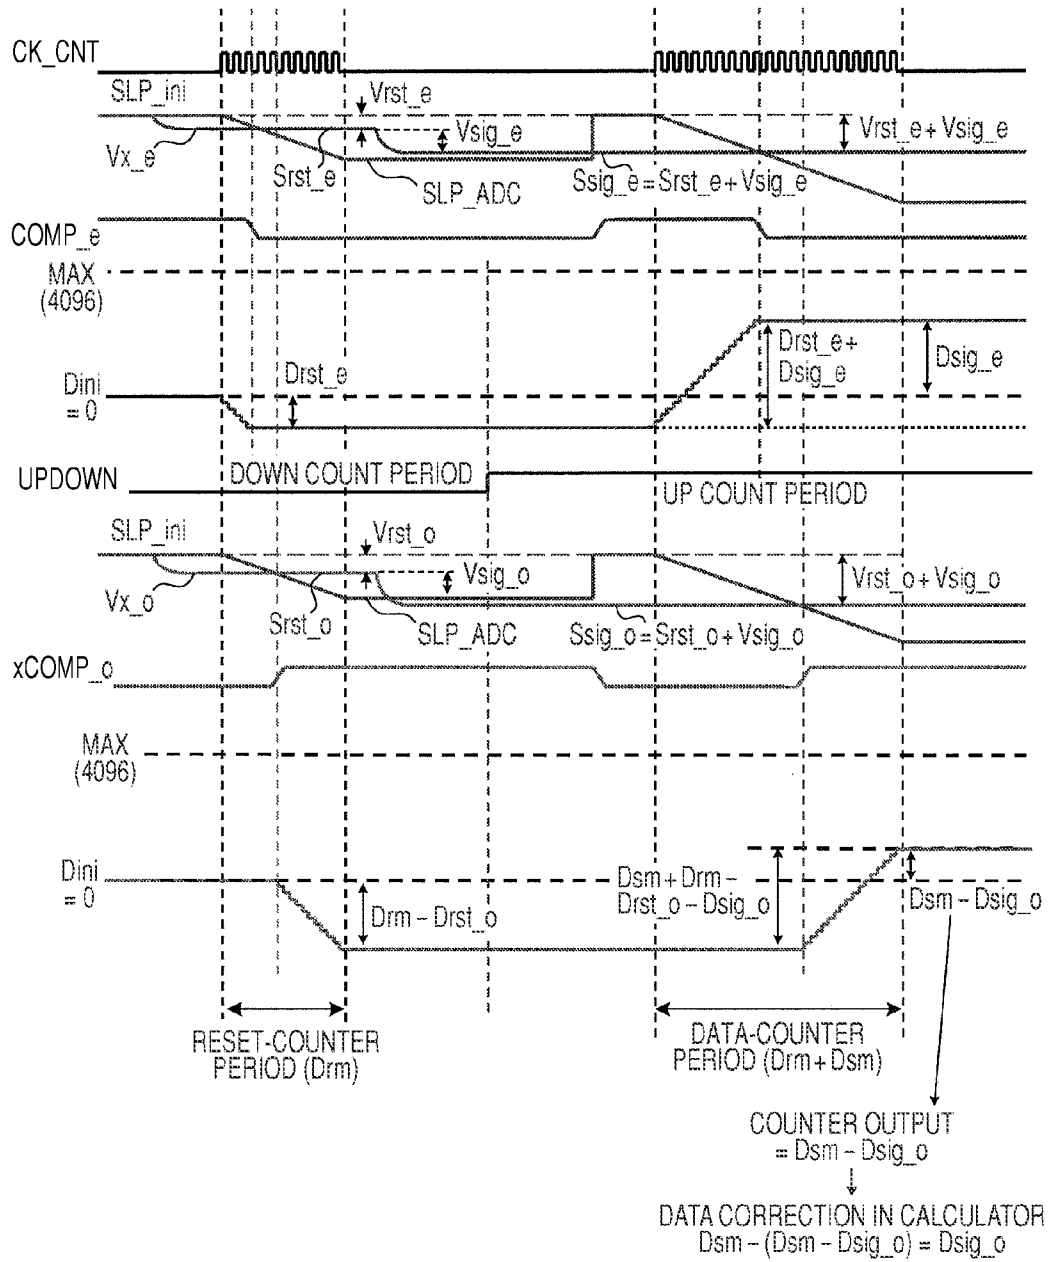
CK_CNT

SLP_ini

Vrst_e

Vsig_e

Vrst_e + Vsig_e

Vx_e

Srst_e

SLP_ADC

Ssig_e = Srst_e + Vsig_e

COMP_e

MAX (4096)

Drst_e + Dsig_e

Dsig_e

Dini = 0

Drst_e

UPDOWN

DOWN COUNT PERIOD

UP COUNT PERIOD

SLP_ini

Vrst_o

Vsig_o

Vrst_o + Vsig_o

Vx_o

Srst_o

SLP_ADC

Ssig_o = Srst_o + Vsig_o

xCOMP_o

MAX (4096)

Dini = 0

Dsm + Drm – Drst_o – Dsig_o

Dsm – Dsig_o

Drm – Drst_o

RESET-COUNTER PERIOD (Drm)

DATA-COUNTER PERIOD (Drm + Dsm)

COUNTER OUTPUT = Dsm – Dsig_o

DATA CORRECTION IN CALCULATOR Dsm – (Dsm – Dsig_o) = Dsig_o